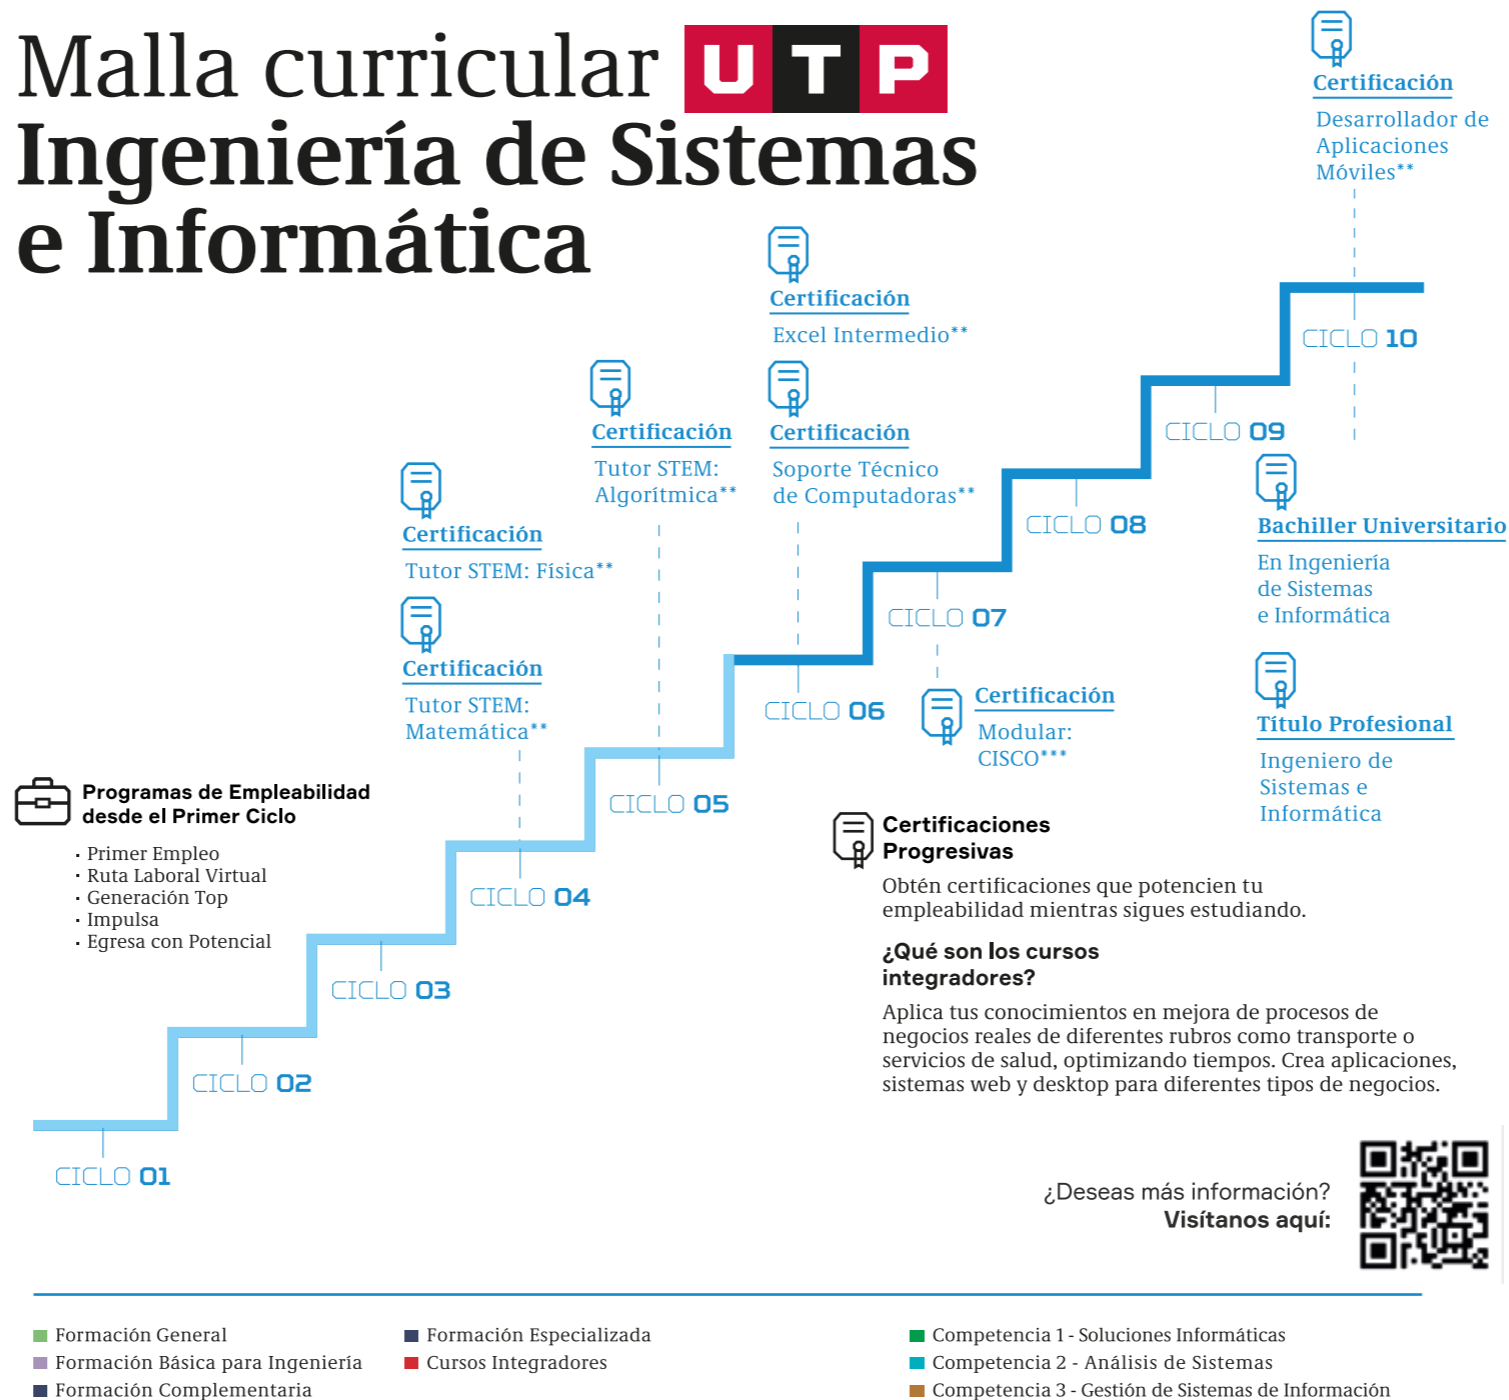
Malla curricular UTP
Ingeniería de Sistemas e Informática

Certificación
Desarrollador de Aplicaciones Móviles**

Certificación
Excel Intermedio**

CICLO 10

Certificación
Tutor STEM: Algorítmica**

Certificación
Soporte Técnico de Computadoras**

CICLO 09

Certificación
Tutor STEM: Física**

CICLO 08

Bachiller Universitario
En Ingeniería de Sistemas e Informática

CICLO 07

Certificación
Tutor STEM: Matemática**

CICLO 06

Certificación
Modular: CISCO***

Título Profesional
Ingeniero de Sistemas e Informática

Programas de Empleabilidad desde el Primer Ciclo
· Primer Empleo
· Ruta Laboral Virtual
· Generación Top
· Impulsa
· Egresa con Potencial

CICLO 05

Certificaciones Progresivas
Obtén certificaciones que potencien tu empleabilidad mientras sigues estudiando.

CICLO 04

¿Qué son los cursos integradores?
Aplica tus conocimientos en mejora de procesos de negocios reales de diferentes rubros como transporte o servicios de salud, optimizando tiempos. Crea aplicaciones, sistemas web y desktop para diferentes tipos de negocios.

CICLO 03

CICLO 02

CICLO 01

¿Deseas más información?
Visítanos aquí:

Formación General
Formación Básica para Ingeniería
Formación Complementaria
Formación Especializada
Cursos Integradores
Competencia 1 - Soluciones Informáticas
Competencia 2 - Análisis de Sistemas
Competencia 3 - Gestión de Sistemas de Información